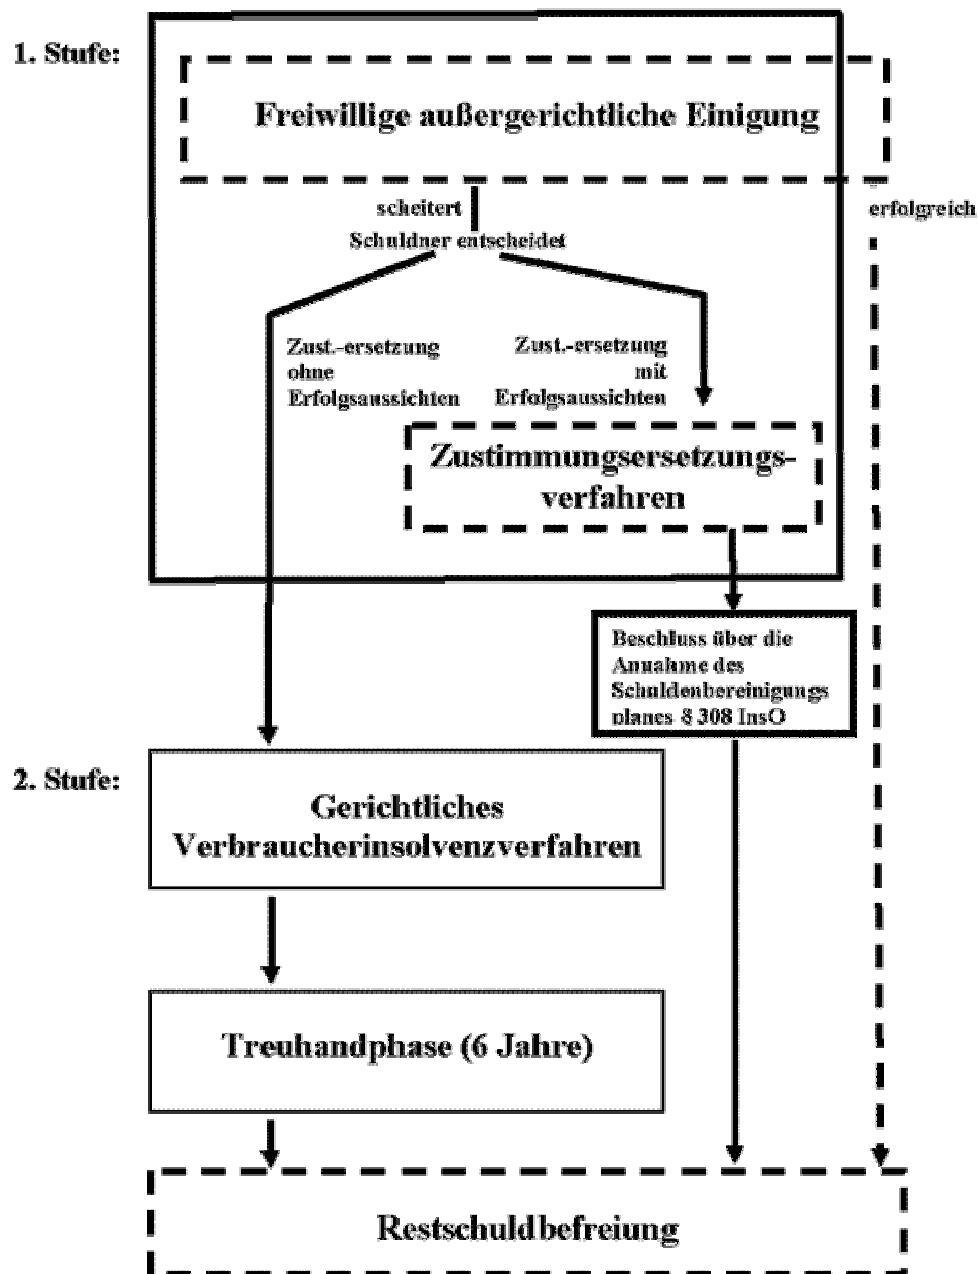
1. Stufe:

Freiwillige außergerichtliche Einigung

scheitert
Schuldner entscheidet

erfolgreich

Zust.-ersetzung ohne Erfolgsaussichten

Zust.-ersetzung mit Erfolgsaussichten

Zustimmungsersetzungsverfahren

Beschluss über die Annahme des Schuldenbereinigungs planes § 308 InsO

2. Stufe:

Gerichtliches Verbraucherinsolvenzverfahren

Treuhandphase (6 Jahre)

Restschuldbefreiung